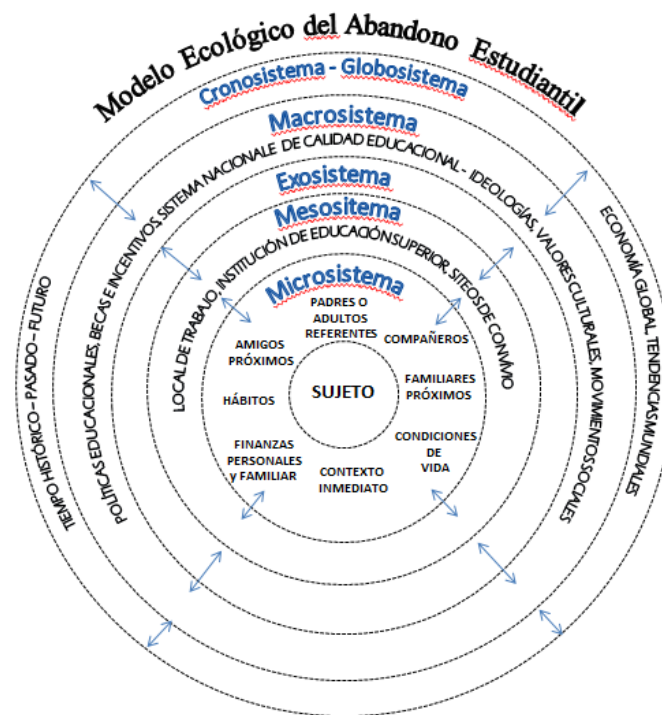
Modelo Ecológico del Abandono Estudiantil

Cronosistema - Globosistema

TIEMPO HISTÓRICO – PASADO – FUTURO

ECONOMÍA GLOBAL TENDENCIAS MUNDIALES

Macrosistema

POLÍTICAS EDUCACIONALES, BECAS E INCENTIVOS, SISTEMA NACIONALE DE CALIDAD EDUCACIONAL - IDEOLOGÍAS, VALORES CULTURALES, MOVIMIENTOS SOCIALES

Exosistema

Mesositema

LOCAL DE TRABAJO, INSTITUCIÓN DE EDUCACIÓN SUPERIOR, SITEOS DE CONVIVIO

Microsistema

PADRES O ADULTOS REFERENTES

AMIGOS PRÓXIMOS

COMPAÑEROS

HÁBITOS

SUJETO

FAMILIARES PRÓXIMOS

FINANZAS PERSONALES y FAMILIAR

CONTEXTO INMEDIATO

CONDICIONES DE VIDA